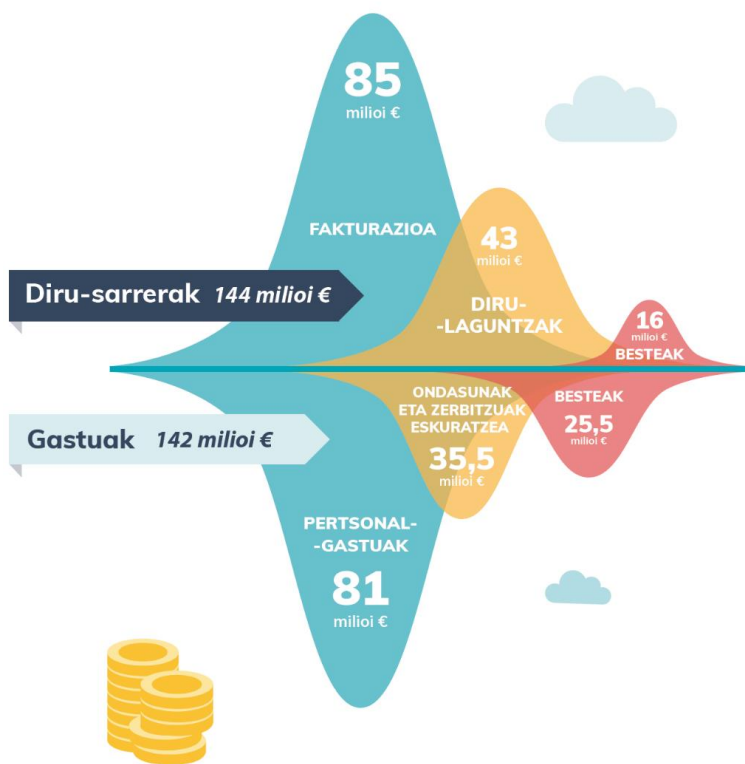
85
milioi €

FAKTURAZIOA

43
milioi €

Diru-sarrerak *144 milioi €*

DIRU-
-LAGUNTZAK

16
milioi €
BESTEAK

ONDASUNAK
ETA ZERBITZUAK
ESKURATZEA

BESTEAK
25,5
milioi €

Gastuak *142 milioi €*

35,5
milioi €

PERTSONAL-
-GASTUAK

81
milioi €